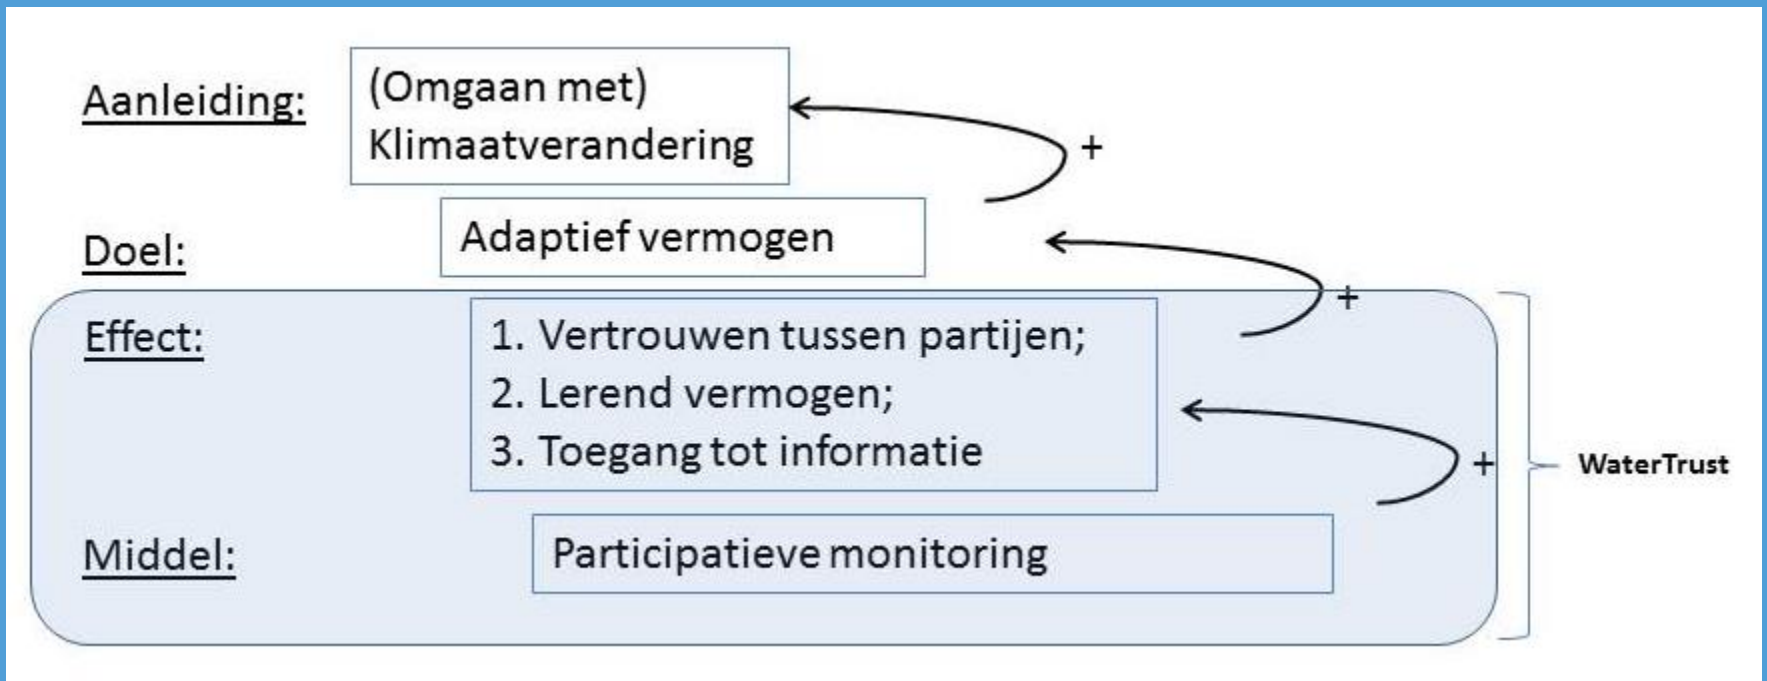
Aanleiding: (Omgaan met) Klimaatverandering

+

Doel: Adaptief vermogen

+

Effect: 1. Vertrouwen tussen partijen;
2. Lerend vermogen;
3. Toegang tot informatie

+

WaterTrust

Middel: Participatieve monitoring